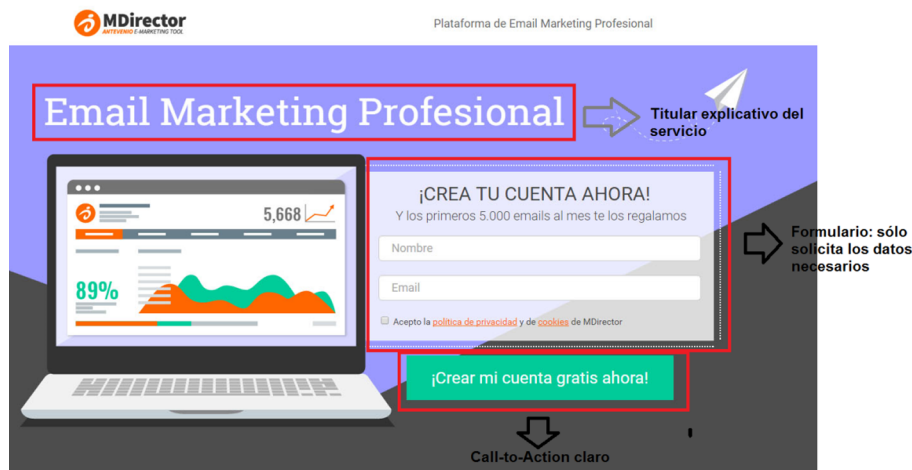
MDirector
ANTEVENIO E-MARKETING TOOL

Plataforma de Email Marketing Profesional

Email Marketing Profesional

Titular explicativo del servicio

5,668

89%

¡CREA TU CUENTA AHORA!
Y los primeros 5.000 emails al mes te los regalamos

Nombre

Email

Acepto la política de privacidad y de cookies de MDirector

Formulario: sólo solicita los datos necesarios

¡Crear mi cuenta gratis ahora!

Call-to-Action claro